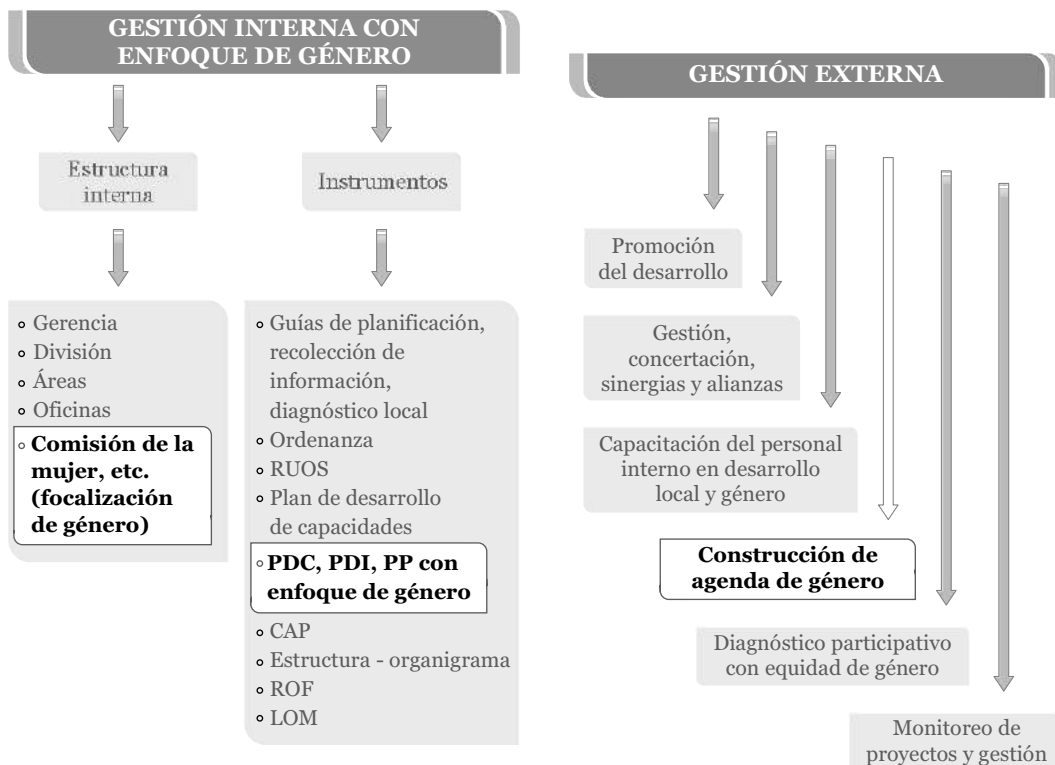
GESTIÓN INTERNA CON ENFOQUE DE GÉNERO

Estructura interna

Instrumentos

- Gerencia
- División
- Áreas
- Oficinas
- **Comisión de la mujer, etc. (focalización de género)**

- Guías de planificación, recolección de información, diagnóstico local
- Ordenanza
- RUOS
- Plan de desarrollo de capacidades
- **PDC, PDI, PP con enfoque de género**
- CAP
- Estructura - organigrama
- ROF
- LOM

GESTIÓN EXTERNA

Promoción del desarrollo

Gestión, concertación, sinergias y alianzas

Capacitación del personal interno en desarrollo local y género

**Construcción de agenda de género**

Diagnóstico participativo con equidad de género

Monitoreo de proyectos y gestión